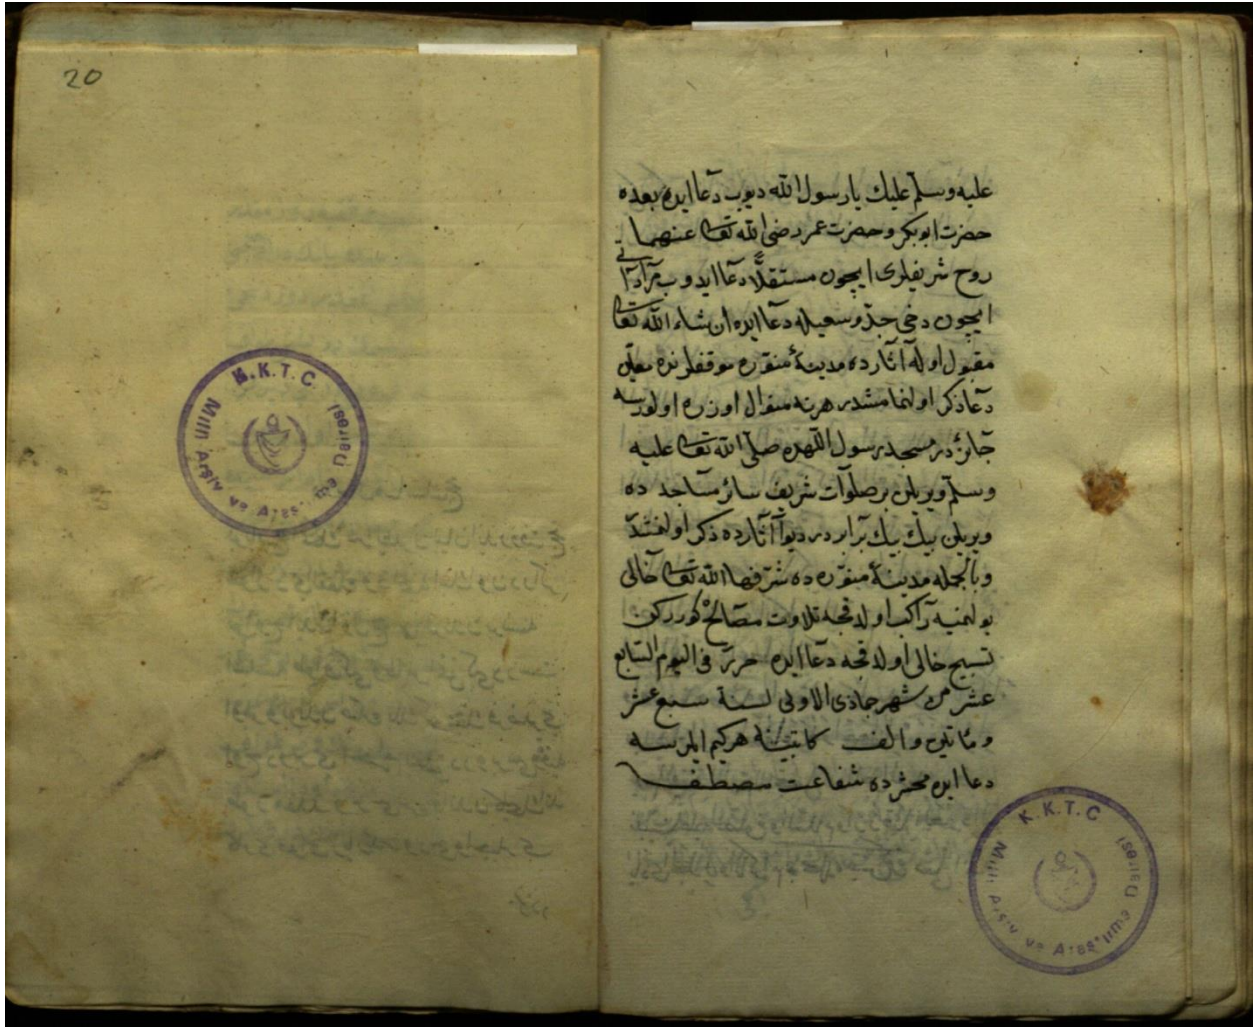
20

K.K.T.C
Milli Arşiv ve Araştırma Dairesi

علیه وسلم علیك یا رسول الله دیوب دعا ایده بعده
حضرت ابو بکر وحضرت عمر رضی الله تعالی عنهما
روح شریفلری ایچون مستقلا دعا ایدوب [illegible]
ایچون دخی جد وسعیله دعا ایده ان شاء الله تعالی
مقبول اوله آثارده مدینه منوره موقفلرنده معلق
دعا ذکر اولنمامشدر هر نه سؤال اوزره اولورسه
جائزدر مسجد رسول الله صلی الله تعالی علیه
وسلمده قیلنان صلوات شریفه سائر مساجدده
قیلنان بیك بیك برابردر دیو آثارده ذکر اولنمشدر
وبالجمله مدینه منوره ده شرفها الله تعالی خالی
بولنمیه راکعا اولا قجه تلاوت مصاحف کوررکن
تسبیح خالی اولا قجه دعا ایده حرره فی الیوم السابع
عشر من شهر جمادی الاولی لسنة سبع عشر
ومائتین والف کاتبنه هر کیم المرسه
دعا ایده محشرده شفاعت مصطفی

K.K.T.C
Milli Arşiv ve Araştırma Dairesi